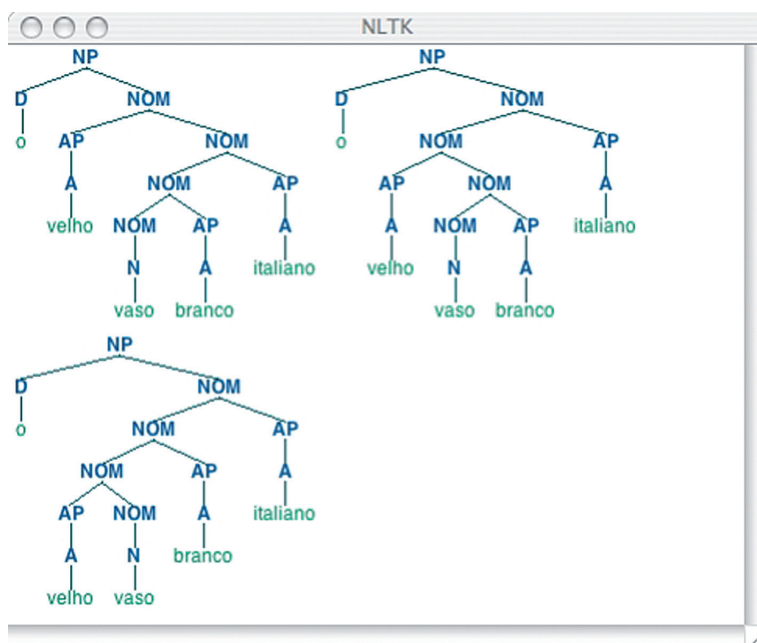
NLTK

NP
D
o
NOM
AP
A
velho
NOM
NOM
NOM
N
vaso
AP
A
branco
AP
A
italiano

NP
D
o
NOM
NOM
AP
A
velho
NOM
NOM
N
vaso
AP
A
branco
AP
A
italiano

NP
D
o
NOM
NOM
NOM
AP
A
velho
NOM
N
vaso
AP
A
branco
AP
A
italiano